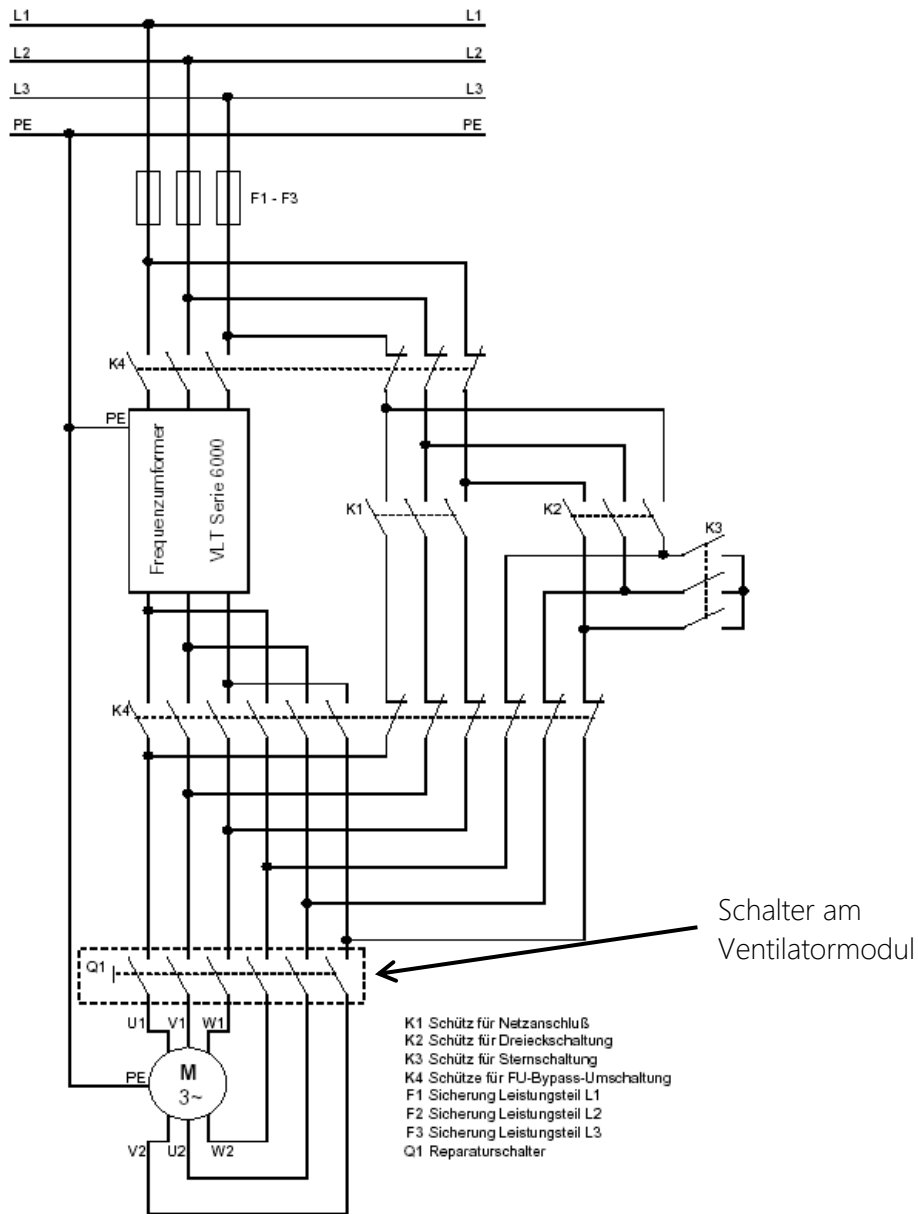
L1
L1
L2
L2
L3
L3
PE
PE

F1 - F3

K4

PE

Frequenzumformer

VLT Serie 6000

K1

K2

K3

K4

Schalter am Ventilatormodul

Q1

U1 V1 W1

PE

M
3~

V2 U2 W2

K1 Schütz für Netzanschluß
K2 Schütz für Dreieckschaltung
K3 Schütz für Sternschaltung
K4 Schütze für FU-Bypass-Umschaltung
F1 Sicherung Leistungsteil L1
F2 Sicherung Leistungsteil L2
F3 Sicherung Leistungsteil L3
Q1 Reparaturschalter